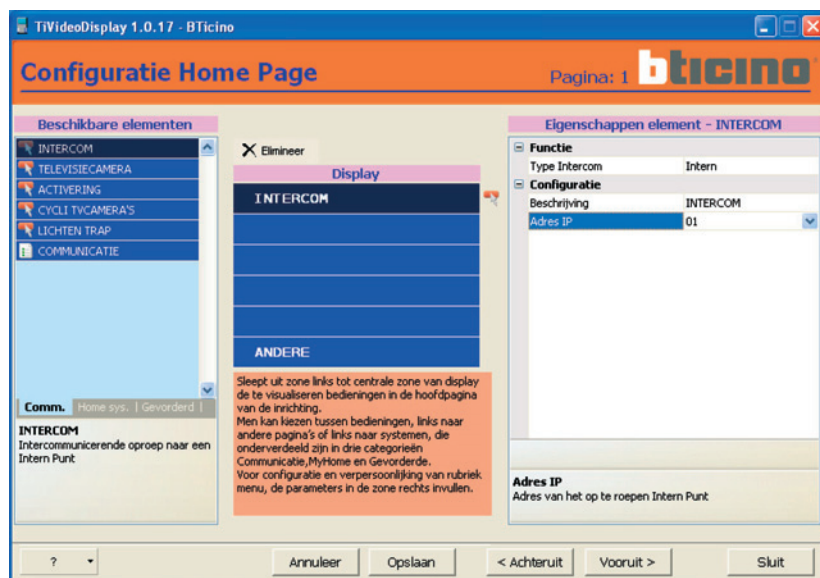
TiVideoDisplay 1.0.17 - BTicino

Configuratie Home Page

Pagina: 1

bticino

Beschikbare elementen

INTERCOM
TELEVISIECAMERA
ACTIVERING
CYCLI TVCAMERA'S
LICHTEN TRAP
COMMUNICATIE

Comm. | Home sys. | Gevorderd |

INTERCOM
Intercommunicerende oproep naar een Intern Punt

Elimineer

Display

INTERCOM

ANDERE

Sleept uit zone links tot centrale zone van display de te visualiseren bedieningen in de hoofdpagina van de inrichting.
Men kan kiezen tussen bedieningen, links naar andere pagina's of links naar systemen, die onderverdeeld zijn in drie categorieën Communicatie,MyHome en Gevorderde.
Voor configuratie en verpersoonlijking van rubriek menu, de parameters in de zone rechts invullen.

Eigenschappen element - INTERCOM

| Functie | |
|---|---|
| Type Intercom | Intern |
| Configuratie | |
| Beschrijving | INTERCOM |
| Adres IP | 01 |

Adres IP
Adres van het op te roepen Intern Punt

? | Annuleer | Opslaan | < Achteruit | Vooruit > | Sluit